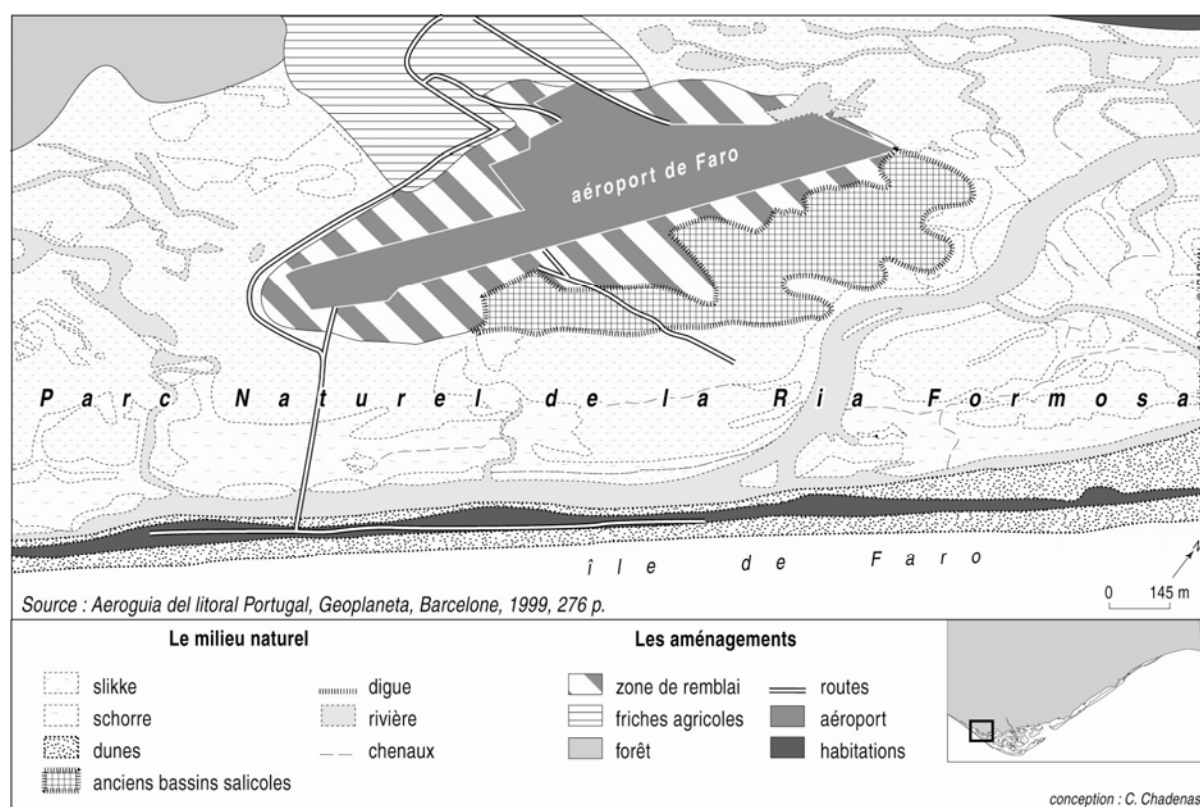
aéroport de Faro

Parc Naturel de la Ria Formosa

île de Faro

Source : Aeroguia del litoral Portugal, Geoplaneta, Barcelone, 1999, 276 p.

0 145 m

Le milieu naturel

slikke
schorre
dunes
anciens bassins salicoles
digue
rivière
chenaux

Les aménagements

zone de remblai
friches agricoles
forêt
routes
aéroport
habitations

conception : C. Chadenas